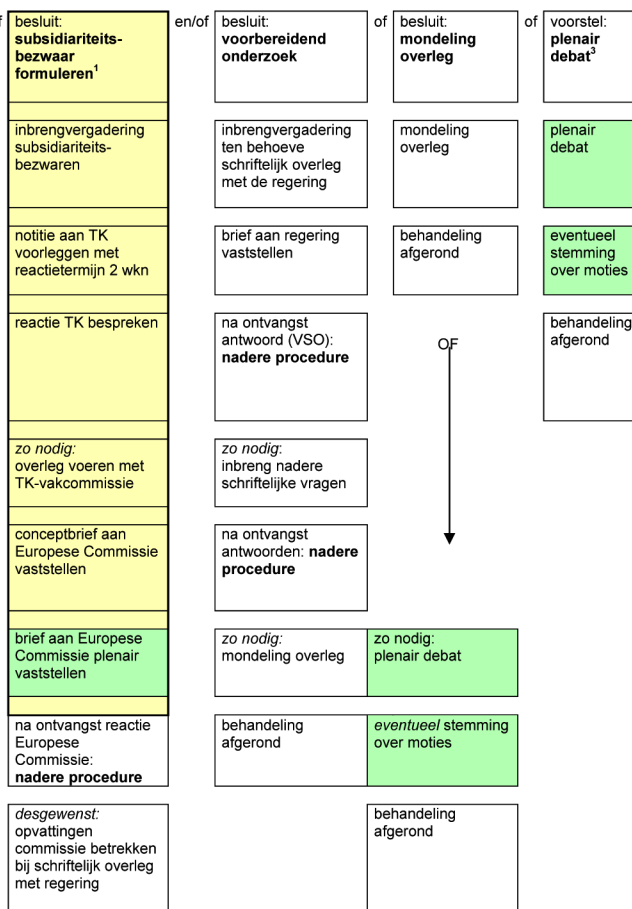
f

besluit: **subsidiariteitsbezwaar formuleren**$^1$

en/of

besluit: **voorbereidend onderzoek**

of

besluit: **mondeling overleg**

of

voorstel: **plenair debat**$^3$

inbrengvergadering subsidiariteitsbezwaren

inbrengvergadering ten behoeve schriftelijk overleg met de regering

mondeling overleg

plenair debat

notitie aan TK voorleggen met reactietermijn 2 wkn

brief aan regering vaststellen

behandeling afgerond

eventueel stemming over moties

reactie TK bespreken

na ontvangst antwoord (VSO): **nadere procedure**

OF

behandeling afgerond

*zo nodig:* overleg voeren met TK-vakcommissie

*zo nodig:* inbreng nadere schriftelijke vragen

conceptbrief aan Europese Commissie vaststellen

na ontvangst antwoorden: **nadere procedure**

brief aan Europese Commissie plenair vaststellen

*zo nodig:* mondeling overleg

zo nodig: plenair debat

na ontvangst reactie Europese Commissie: **nadere procedure**

behandeling afgerond

*eventueel* stemming over moties

*desgewenst:* opvattingen commissie betrekken bij schriftelijk overleg met regering

behandeling afgerond